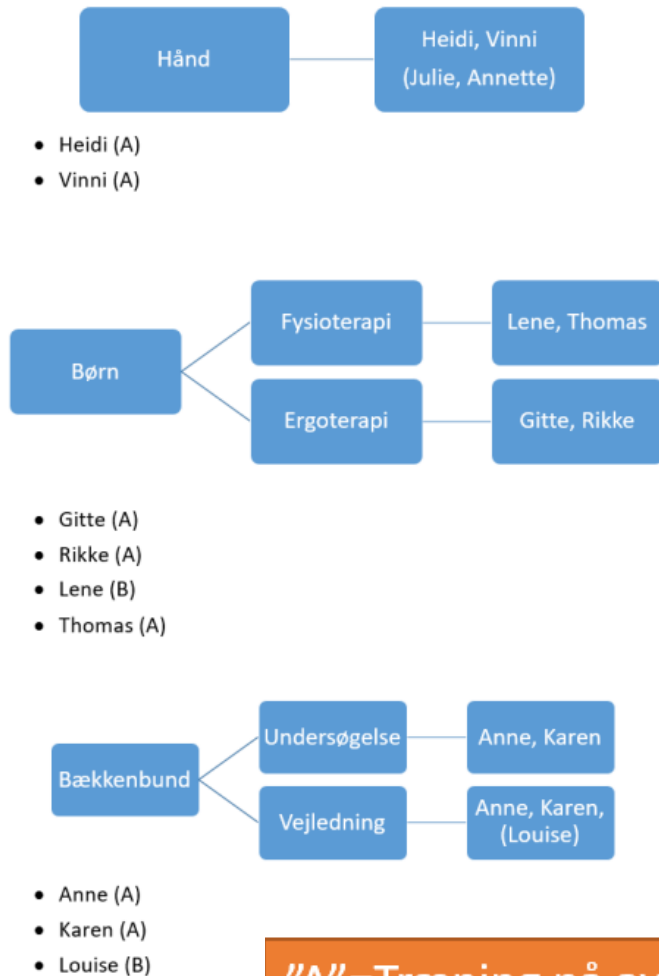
Hånd

Heidi, Vinni (Julie, Annette)

- Heidi (A)
- Vinni (A)

Børn

Fysioterapi

Lene, Thomas

Ergoterapi

Gitte, Rikke

- Gitte (A)
- Rikke (A)
- Lene (B)
- Thomas (A)

Bækkenbund

Undersøgelse

Anne, Karen

Vejledning

Anne, Karen, (Louise)

- Anne (A)
- Karen (A)
- Louise (B)

"A"-Træning på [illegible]